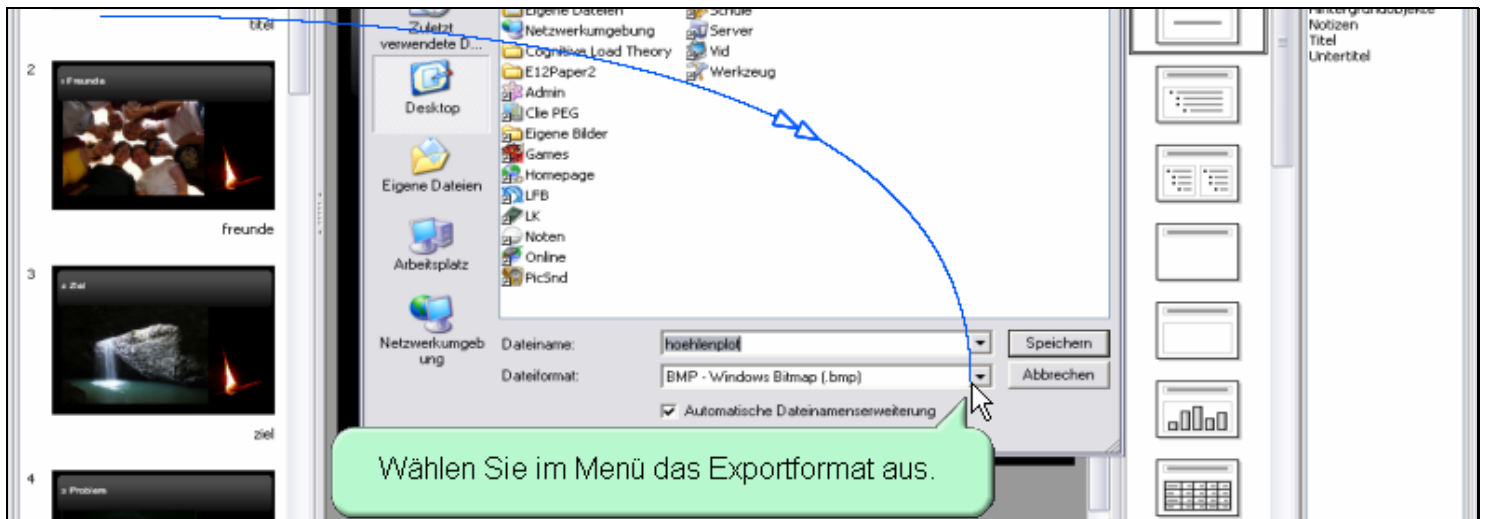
titel

2
Freunde

freunde

3
Ziel

ziel

4
Problem

Zuletzt verwendete D...
Desktop
Eigene Dateien
Arbeitsplatz
Netzwerkumgebung

Eigene Dateien
Netzwerkumgebung
Cognitive Load Theory
E12Paper2
Admin
Clie PEG
Eigene Bilder
Games
Homepage
LFB
LK
Noten
Online
PicSnd
Schule
Server
Vid
Werkzeug

Dateiname: hoehlenplot
Dateiformat: BMP - Windows Bitmap (.bmp)
Speichern
Abbrechen
Automatische Dateinamenserweiterung

Wählen Sie im Menü das Exportformat aus.

Hintergrundobjekte
Notizen
Titel
Untertitel